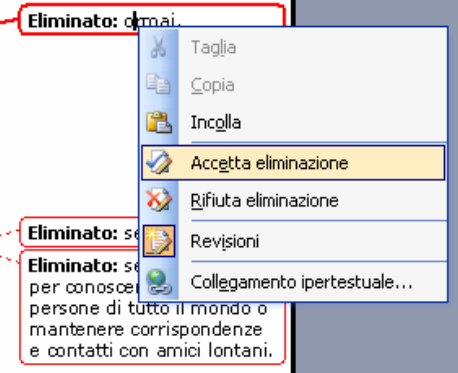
Eliminato: ormai.

Taglia
Copia
Incolla
Accetta eliminazione
Rifiuta eliminazione
Revisioni
Collegamento ipertestuale...

Eliminato: se

Eliminato: se per conoscer persone di tutto il mondo o mantenere corrispondenze e contatti con amici lontani.